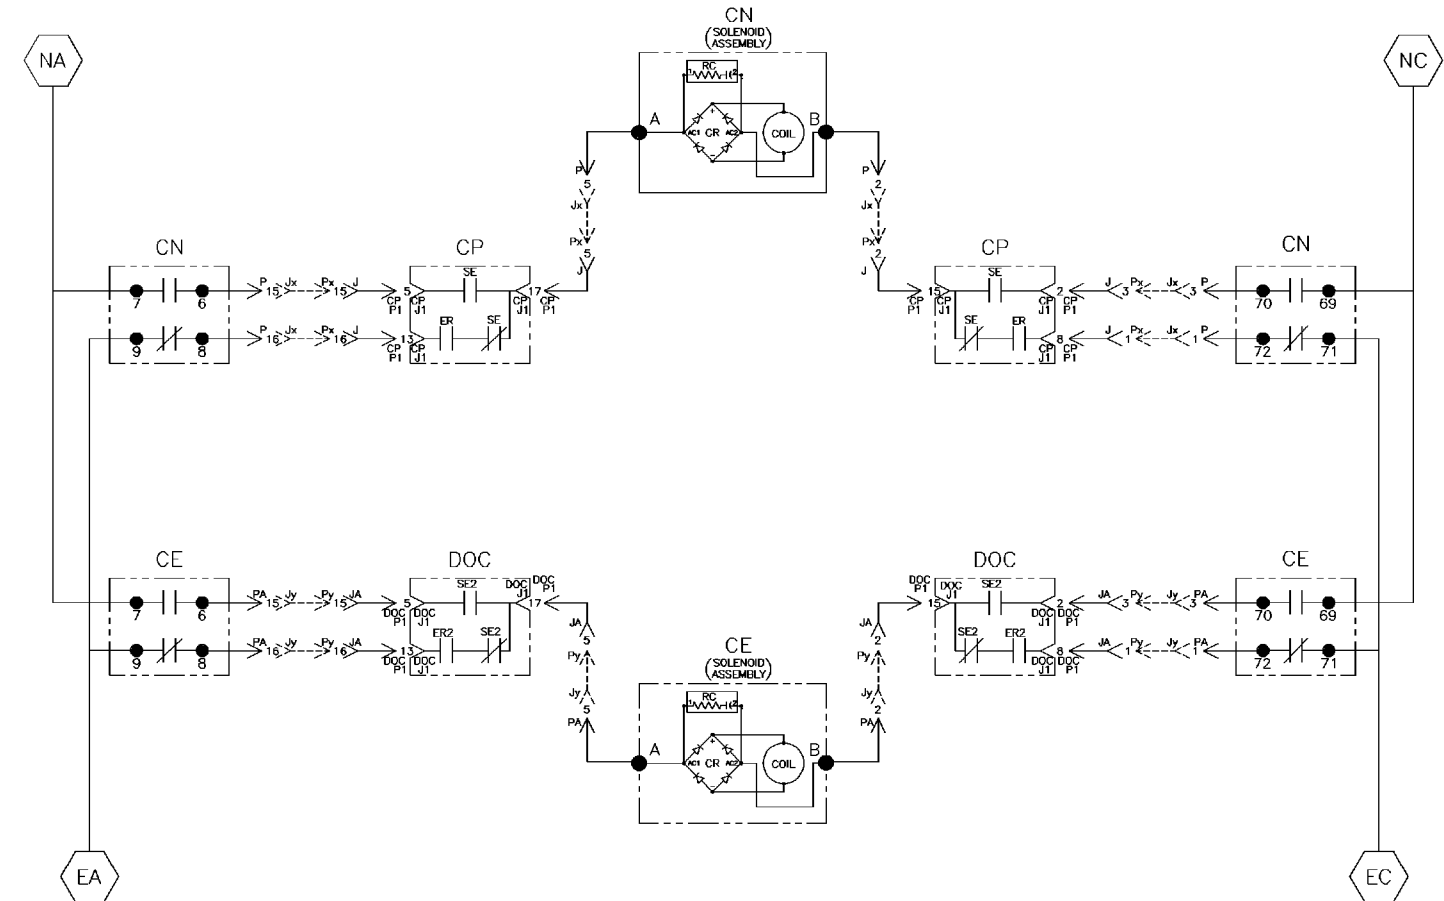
NA

NC

CN
(SOLENOID ASSEMBLY)

RC
1 2

A

AC1 CR AC2

COIL

B

P 5 Jx Px 5 J

P 2 Jx Px 2 J

CN

CP

CP

CN

7 6

9 8

P 15 Jx Px 15 J

P 16 Jx Px 16 J

5 CP P1 CP J1

SE

17 CP J1 CP P1

13 CP P1 CP J1

ER SE

15 CP P1 CP J1

SE

2 CP J1 CP P1

SE ER

8 CP J1 CP P1

J 3 Px Jx 3 P

J 1 Px Jx 1 P

70 69

72 71

CE

DOC

DOC

CE

7 6

9 8

PA 15 Jy Py 15 JA

PA 16 Jy Py 16 JA

5 DOC P1 DOC J1

SE2

DOC J1 DOC P1 17

13 DOC P1 DOC J1

ER2 SE2

DOC P1 DOC J1 15

SE2

2 DOC J1 DOC P1

SE2 ER2

8 DOC J1 DOC P1

JA 3 Py Jy 3 PA

JA 1 Py Jy 1 PA

70 69

72 71

JA 5 Py Jy 5 PA

JA 2 Py Jy 2 PA

CE
(SOLENOID ASSEMBLY)

RC
1 2

A

AC1 CR AC2

COIL

B

EA

EC